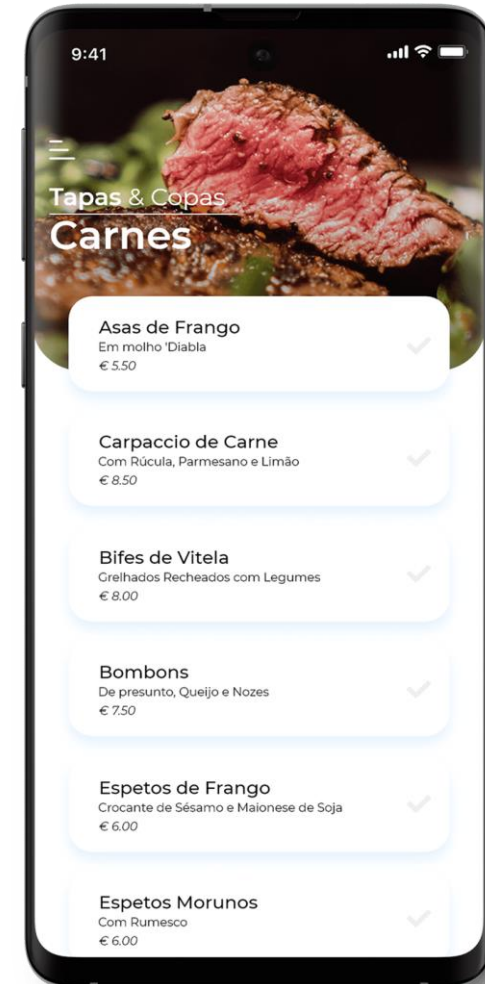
9:41

Tapas & Copas
Carnes

Asas de Frango
Em molho 'Diabla
€ 5.50

Carpaccio de Carne
Com Rúcula, Parmesano e Limão
€ 8.50

Bifes de Vitela
Grelhados Recheados com Legumes
€ 8.00

Bombons
De presunto, Queijo e Nozes
€ 7.50

Espetos de Frango
Crocante de Sésamo e Maionese de Soja
€ 6.00

Espetos Morunos
Com Rumesco
€ 6.00